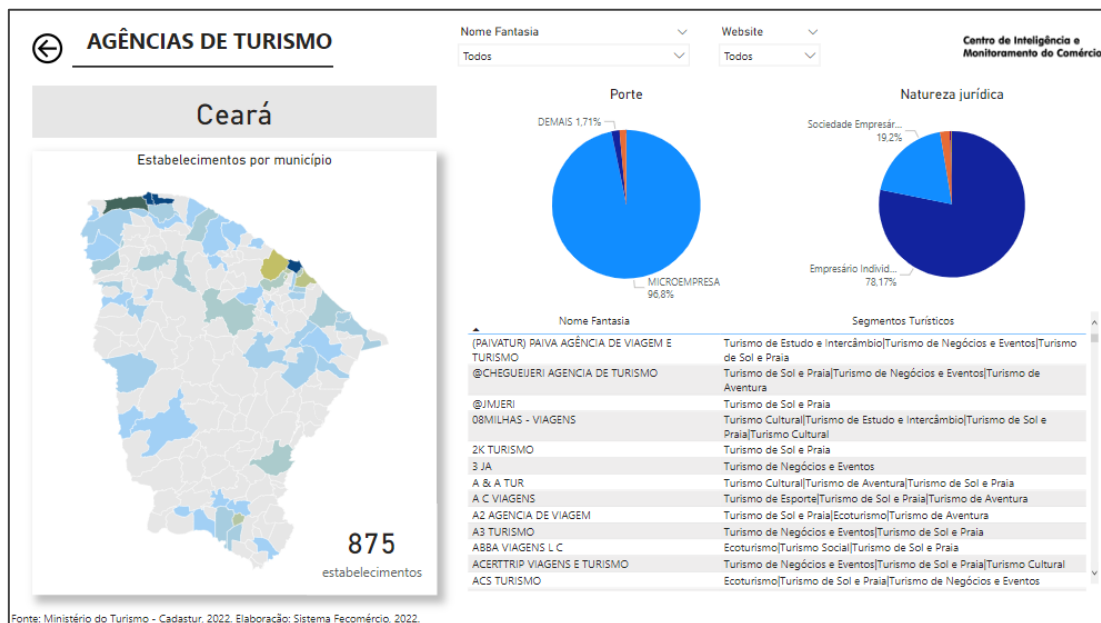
AGÊNCIAS DE TURISMO

Nome Fantasia
Todos

Website
Todos

Centro de Inteligência e Monitoramento do Comércio

Ceará

Estabelecimentos por município

875
estabelecimentos

Porte
DEMAIS 1,71%
MICROEMPRESA 96,8%

Natureza jurídica
Sociedade Empresár... 19,2%
Empresário Individ... 78,17%

| Nome Fantasia | Segmentos Turísticos |
|---|---|
| (PAIVATUR) PAIVA AGÊNCIA DE VIAGEM E TURISMO | Turismo de Estudo e Intercâmbio\|Turismo de Negócios e Eventos\|Turismo de Sol e Praia |
| @CHEGUEIJERI AGENCIA DE TURISMO | Turismo de Sol e Praia\|Turismo de Negócios e Eventos\|Turismo de Aventura |
| @JMJERI | Turismo de Sol e Praia |
| 08MILHAS - VIAGENS | Turismo Cultural\|Turismo de Estudo e Intercâmbio\|Turismo de Sol e Praia\|Turismo Cultural |
| 2K TURISMO | Turismo de Sol e Praia |
| 3 JA | Turismo de Negócios e Eventos |
| A & A TUR | Turismo Cultural\|Turismo de Aventura\|Turismo de Sol e Praia |
| A C VIAGENS | Turismo de Esporte\|Turismo de Sol e Praia\|Turismo de Aventura |
| A2 AGENCIA DE VIAGEM | Turismo de Sol e Praia\|Ecoturismo\|Turismo de Aventura |
| A3 TURISMO | Turismo de Negócios e Eventos\|Turismo de Sol e Praia |
| ABBA VIAGENS L C | Ecoturismo\|Turismo Social\|Turismo de Sol e Praia |
| ACERTTRIP VIAGENS E TURISMO | Turismo de Negócios e Eventos\|Turismo de Sol e Praia\|Turismo Cultural |
| ACS TURISMO | Ecoturismo\|Turismo de Sol e Praia\|Turismo de Negócios e Eventos |

Fonte: Ministério do Turismo - Cadastur, 2022. Elaboração: Sistema Fecomércio, 2022.